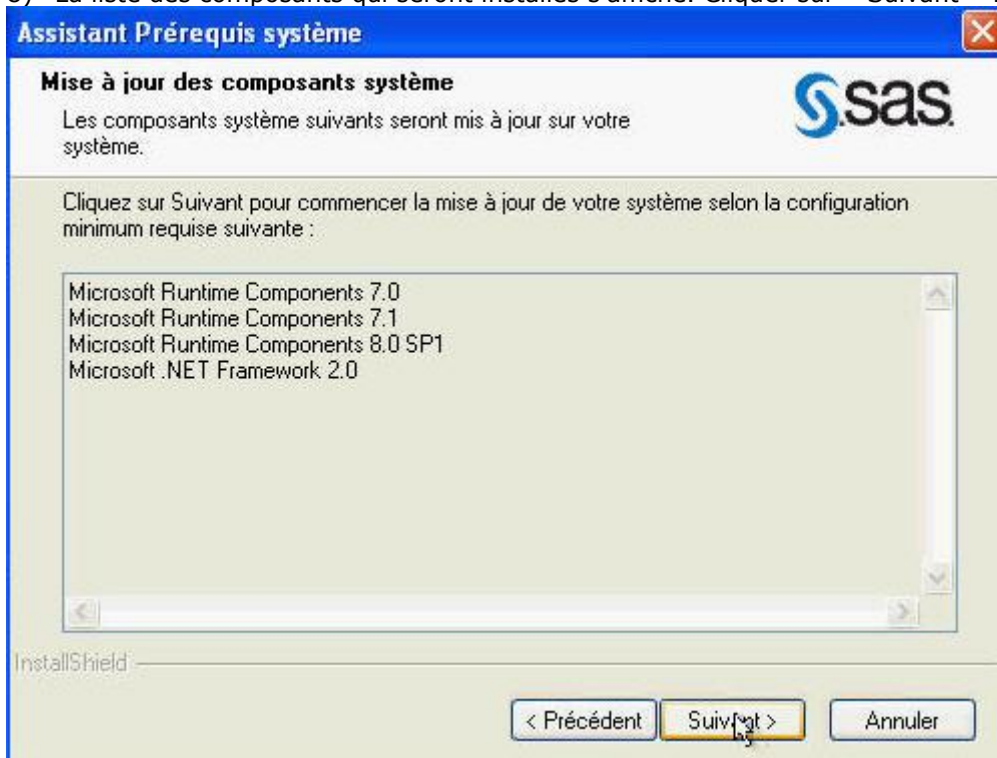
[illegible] La liste des composants qui seront installés s'affiche. Cliquer sur « Suivant » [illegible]

Assistant Prérequis système

Mise à jour des composants système

Les composants système suivants seront mis à jour sur votre système.

sas

Cliquez sur Suivant pour commencer la mise à jour de votre système selon la configuration minimum requise suivante :

Microsoft Runtime Components 7.0
Microsoft Runtime Components 7.1
Microsoft Runtime Components 8.0 SP1
Microsoft .NET Framework 2.0

InstallShield

< Précédent

Suivant >

Annuler